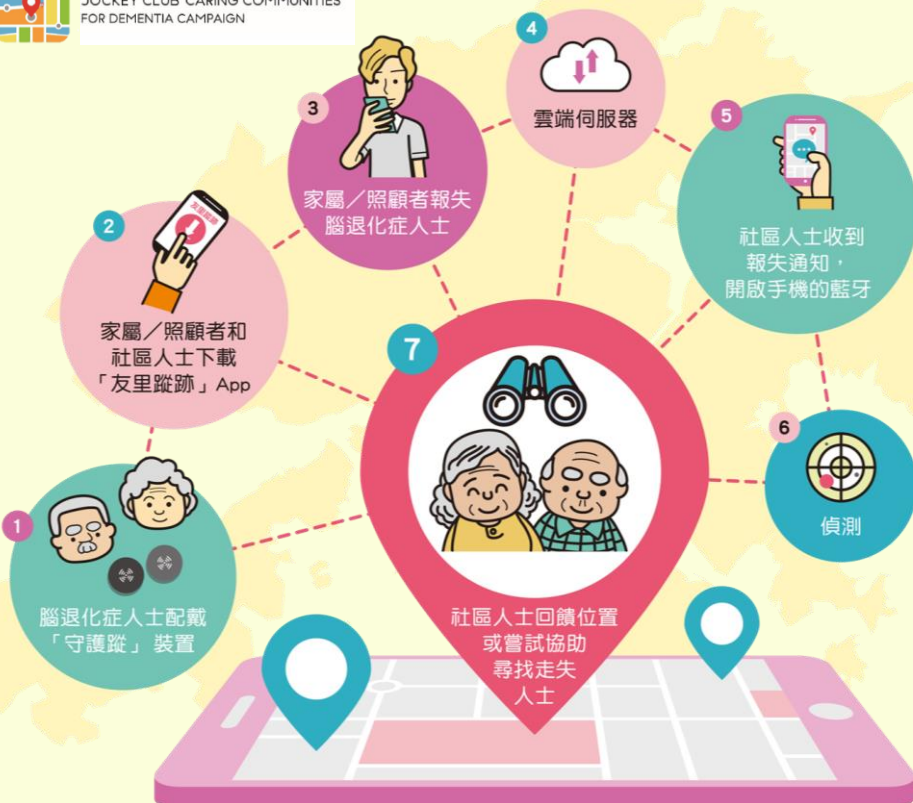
JOCKEY CLUB CARING COMMUNITIES FOR DEMENTIA CAMPAIGN

1
腦退化症人士配戴「守護蹤」裝置

2
家屬／照顧者和社區人士下載「友里蹤跡」App

3
家屬／照顧者報失腦退化症人士

4
雲端伺服器

5
社區人士收到報失通知，開啟手機的藍牙

6
偵測

7
社區人士回饋位置或嘗試協助尋找走失人士